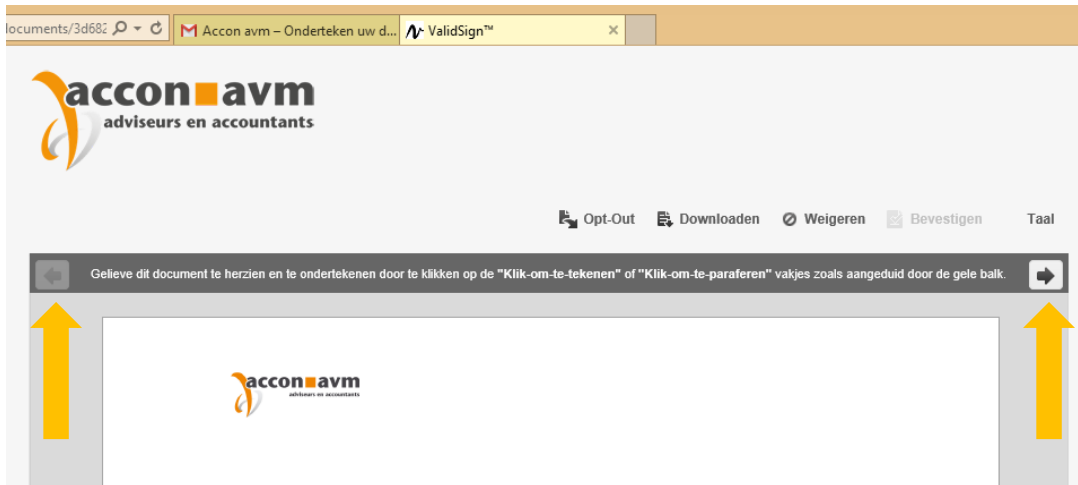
locuments/3d682
Accon avm – Onderteken uw d...
ValidSign™

acconavm
adviseurs en accountants

Opt-Out
Downloaden
Weigeren
Bevestigen
Taal

Gelieve dit document te herzien en te ondertekenen door te klikken op de "Klik-om-te-tekenen" of "Klik-om-te-paraferen" vakjes zoals aangeduid door de gele balk.

acconavm
adviseurs en accountants